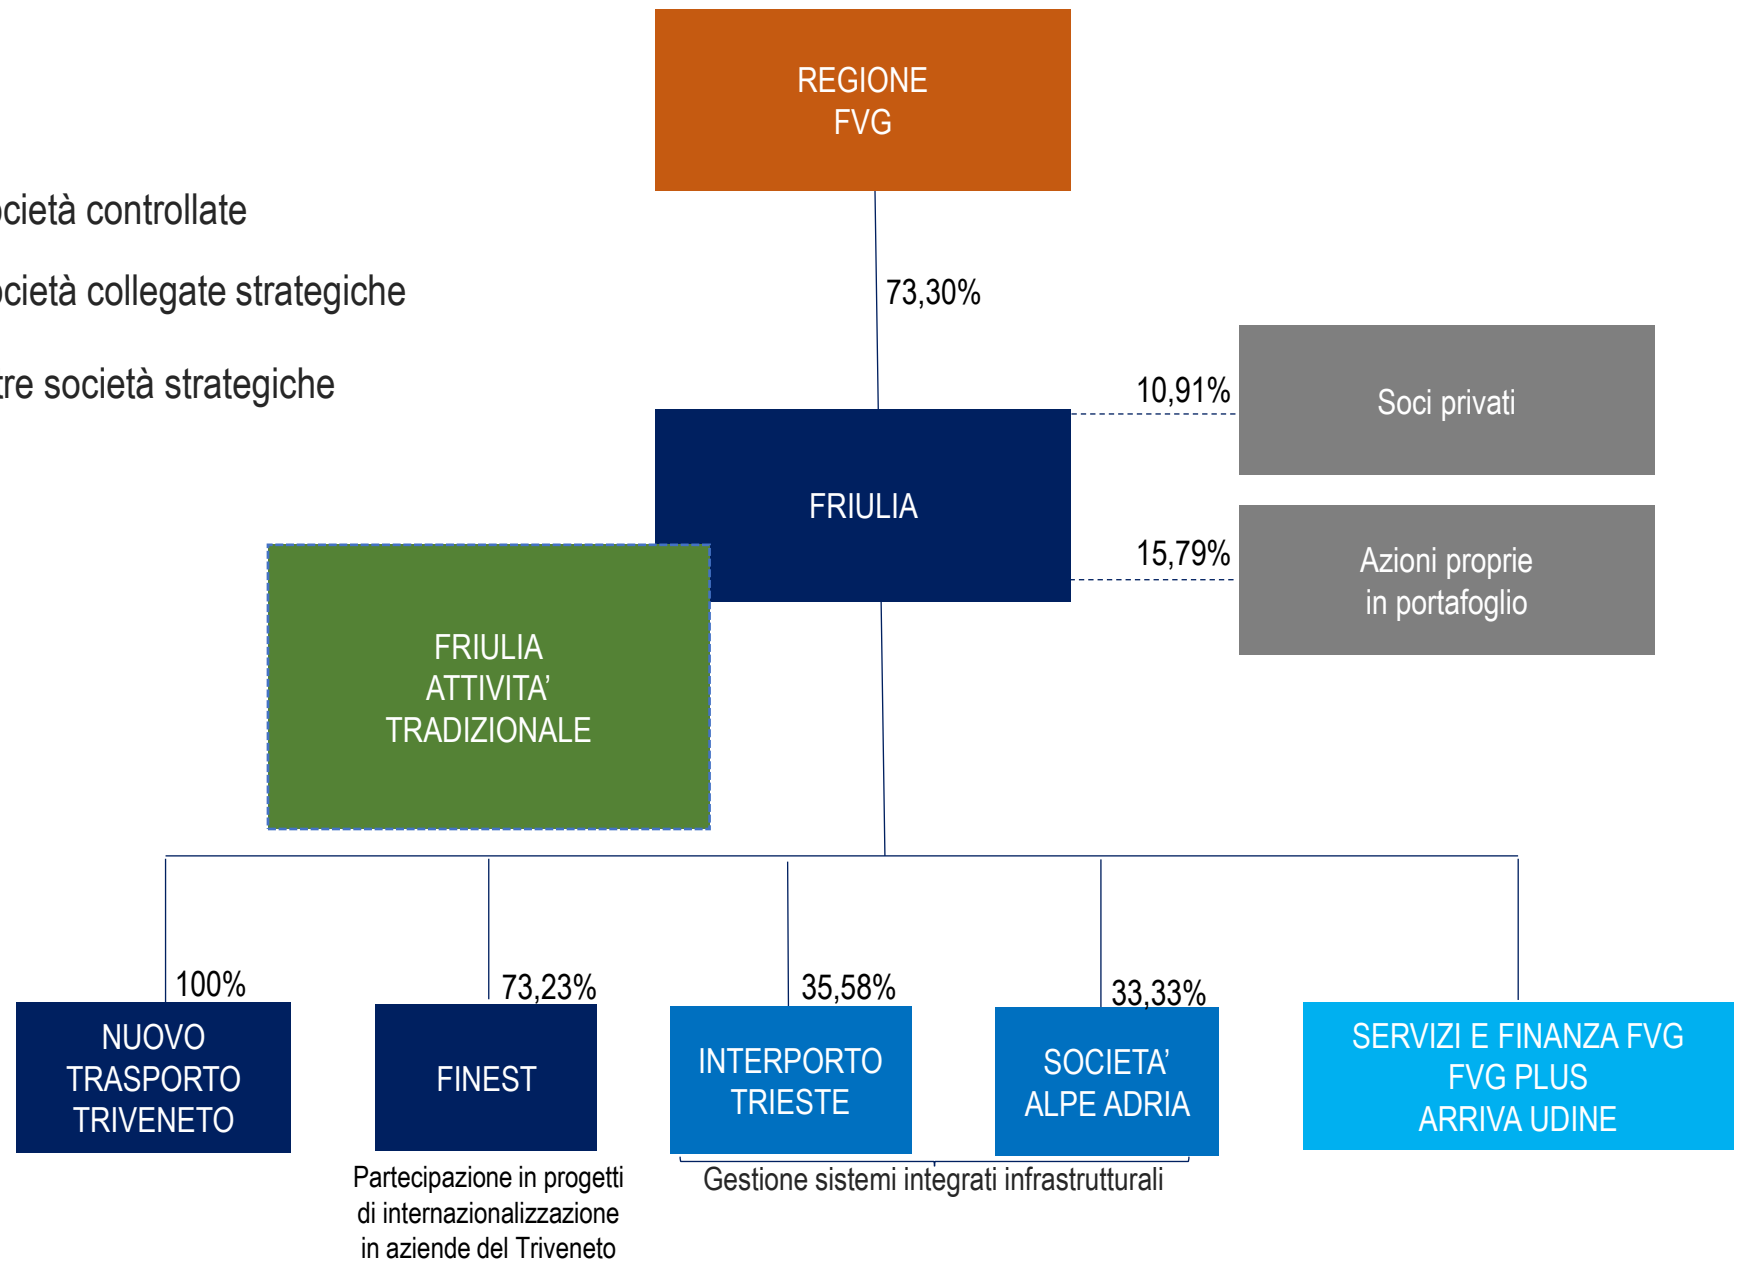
cietà controllate

cietà collegate strategiche

tre società strategiche

REGIONE FVG

73,30%

10,91%

Soci privati

FRIULIA

15,79%

Azioni proprie in portafoglio

FRIULIA ATTIVITA' TRADIZIONALE

100%

NUOVO TRASPORTO TRIVENETO

73,23%

FINEST

Partecipazione in progetti di internazionalizzazione in aziende del Triveneto

35,58%

INTERPORTO TRIESTE

33,33%

SOCIETA' ALPE ADRIA

Gestione sistemi integrati infrastrutturali

SERVIZI E FINANZA FVG
FVG PLUS
ARRIVA UDINE